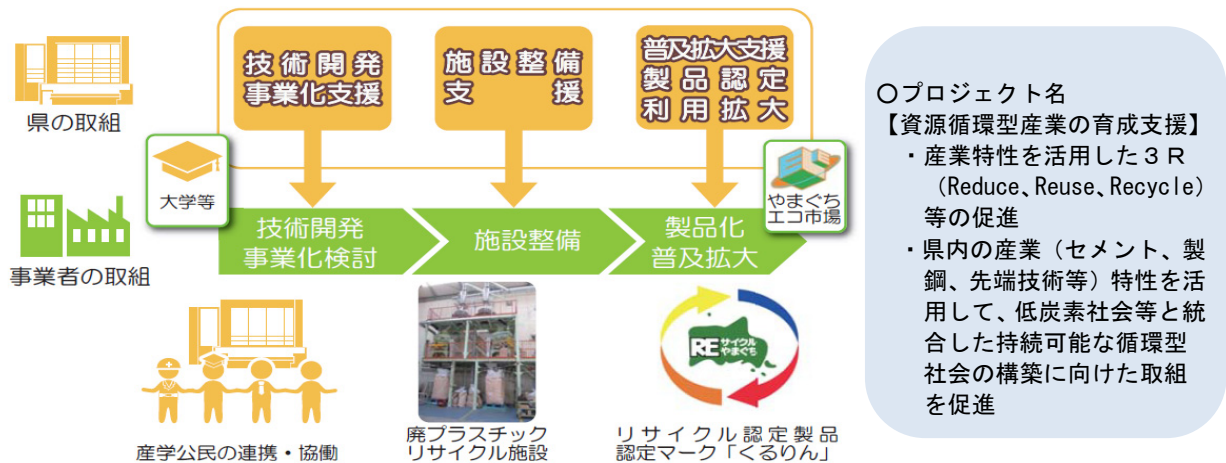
県の取組

事業者の取組

技術開発
事業化支援

施設整備
支援

普及拡大支援
製品認定
利用拡大

大学等

技術開発
事業化検討

施設整備

製品化
普及拡大

やまぐち
エコ市場

産学公民の連携・協働

廃プラスチック
リサイクル施設

RE サイクル やまぐち

リサイクル認定製品
認定マーク「くるりん」

○プロジェクト名
【資源循環型産業の育成支援】
・産業特性を活用した３Ｒ（Reduce、Reuse、Recycle）等の促進
・県内の産業（セメント、製鋼、先端技術等）特性を活用して、低炭素社会等と統合した持続可能な循環型社会の構築に向けた取組を促進